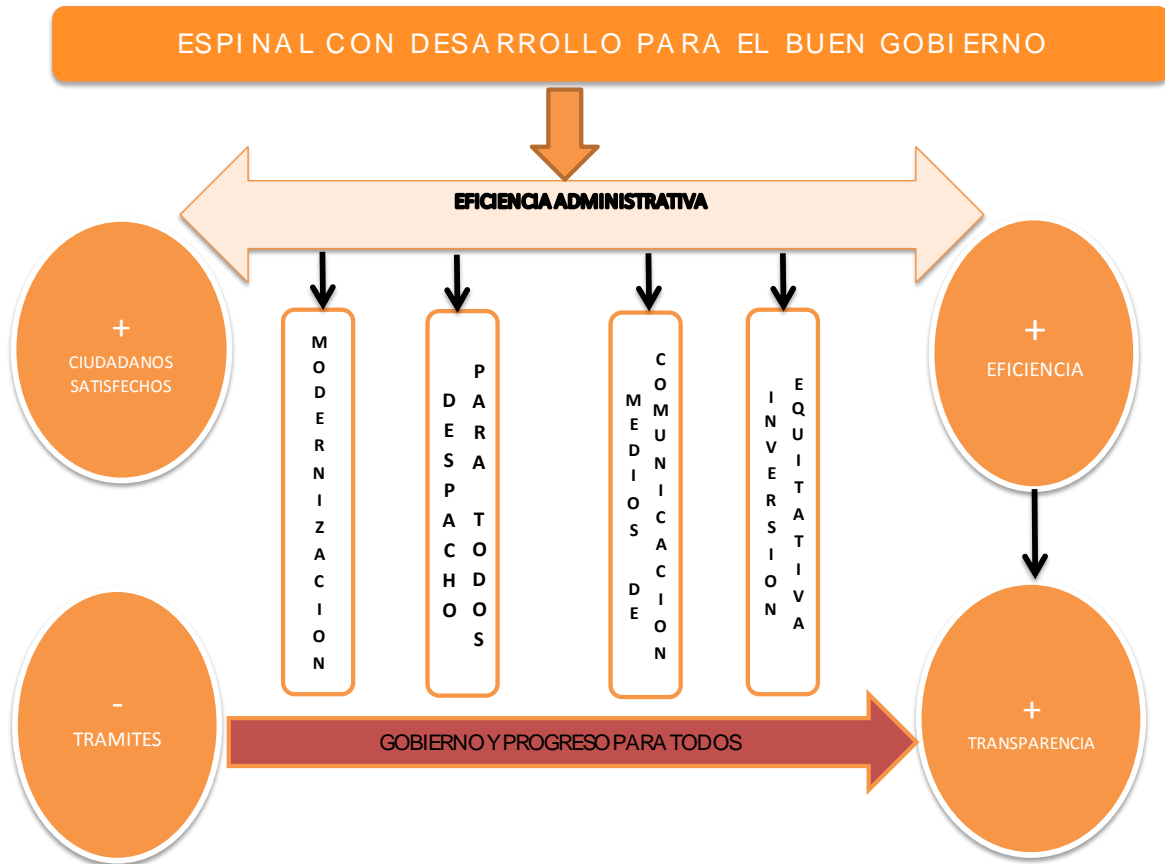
ESPINAL CON DESARROLLO PARA EL BUEN GOBIERNO

EFICIENCIA ADMINISTRATIVA

+
CIUDADANOS SATISFECHOS

MODERNIZACION

DESPACHO PARA TODOS

MEDIOS DE COMUNICACION

INVERSION EQUITATIVA

+
EFICIENCIA

-
TRAMITES

GOBIERNO Y PROGRESO PARA TODOS

+
TRANSPARENCIA